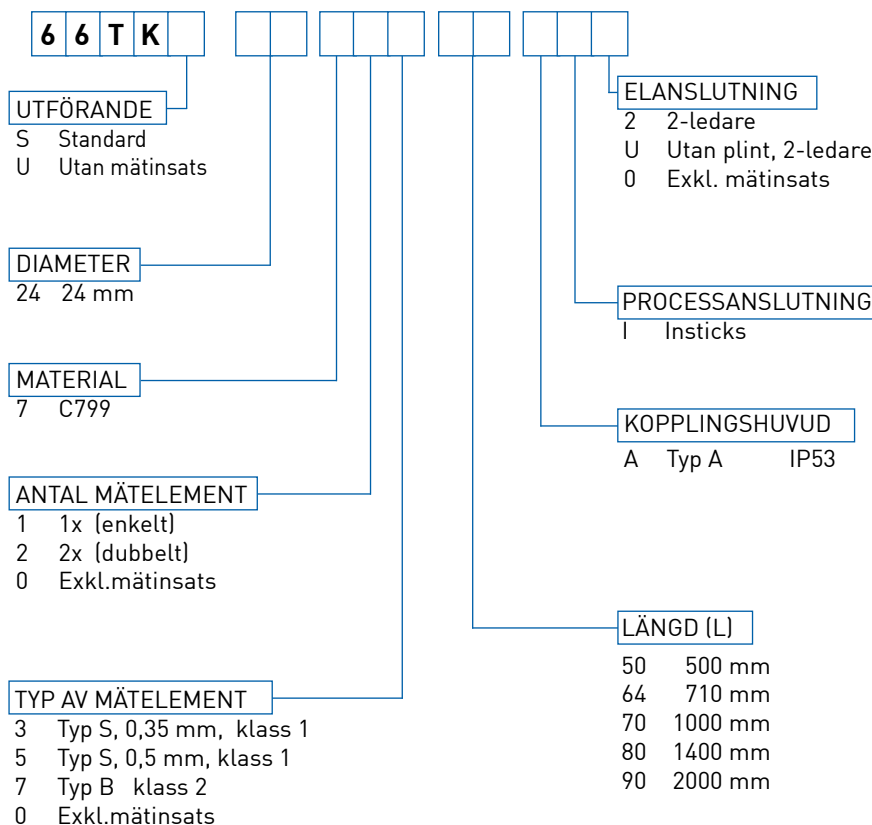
| 6 | 6 | T | K | |
|---|---|---|---|---|

UTFÖRANDE
S Standard
U Utan mätinsats

DIAMETER
24 24 mm

MATERIAL
7 C799

ANTAL MÄTELEMENT
1 1x (enkelt)
2 2x (dubbelt)
0 Exkl.mätinsats

TYP AV MÄTELEMENT
3 Typ S, 0,35 mm, klass 1
5 Typ S, 0,5 mm, klass 1
7 Typ B klass 2
0 Exkl.mätinsats

ELANSLUTNING
2 2-ledare
U Utan plint, 2-ledare
0 Exkl. mätinsats

PROCESSANSLUTNING
I Insticks

KOPPLINGSHUVUD
A Typ A IP53

LÄNGD (L)
50 500 mm
64 710 mm
70 1000 mm
80 1400 mm
90 2000 mm